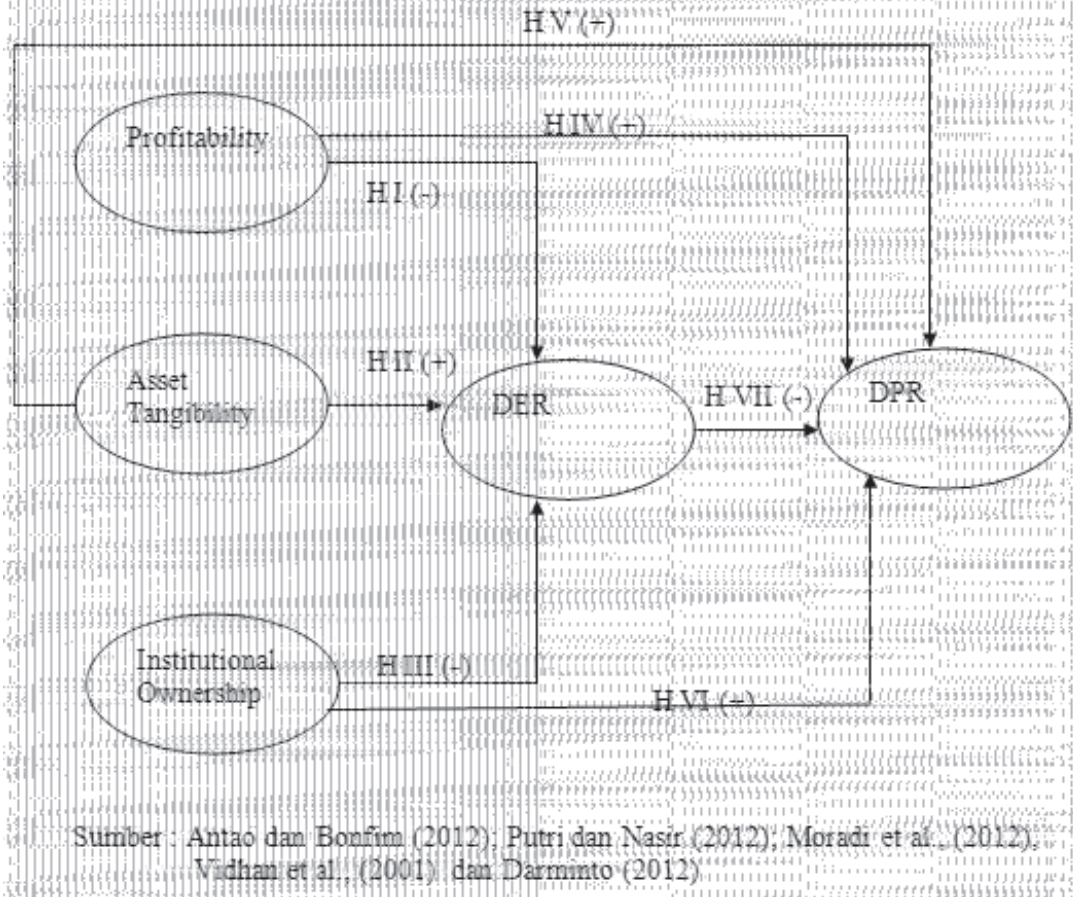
H V (+)

Profitability

H IV (+)

H I (-)

Asset Tangibility

H II (+)

DER

H VII (-)

DPR

Institutional Ownership

H III (-)

H VI (+)

Sumber : Antao dan Bonfim (2012); Putri dan Nasir (2012); Moradi et al., (2012), Vidhan et al., (2001) dan Darminto (2012)